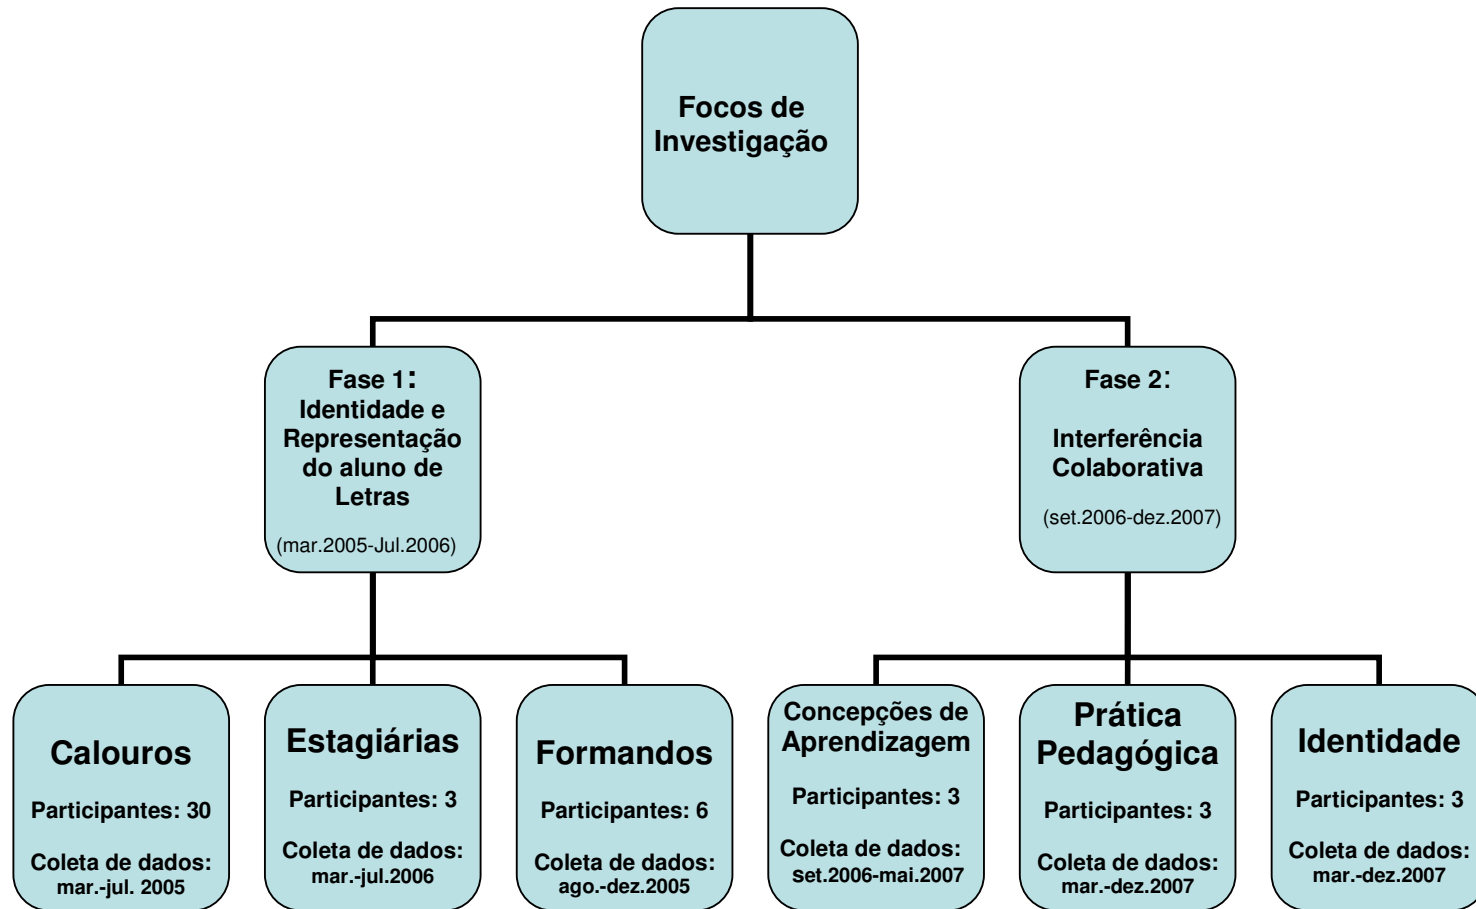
Focos de Investigação

Fase 1: Identidade e Representação do aluno de Letras

(mar.2005-Jul.2006)

Fase 2:

Interferência Colaborativa

(set.2006-dez.2007)

Calouros

Participantes: 30

Coleta de dados: mar.-jul. 2005

Estagiárias

Participantes: 3

Coleta de dados: mar.-jul.2006

Formandos

Participantes: 6

Coleta de dados: ago.-dez.2005

Concepções de Aprendizagem

Participantes: 3

Coleta de dados: set.2006-mai.2007

Prática Pedagógica

Participantes: 3

Coleta de dados: mar.-dez.2007

Identidade

Participantes: 3

Coleta de dados: mar.-dez.2007